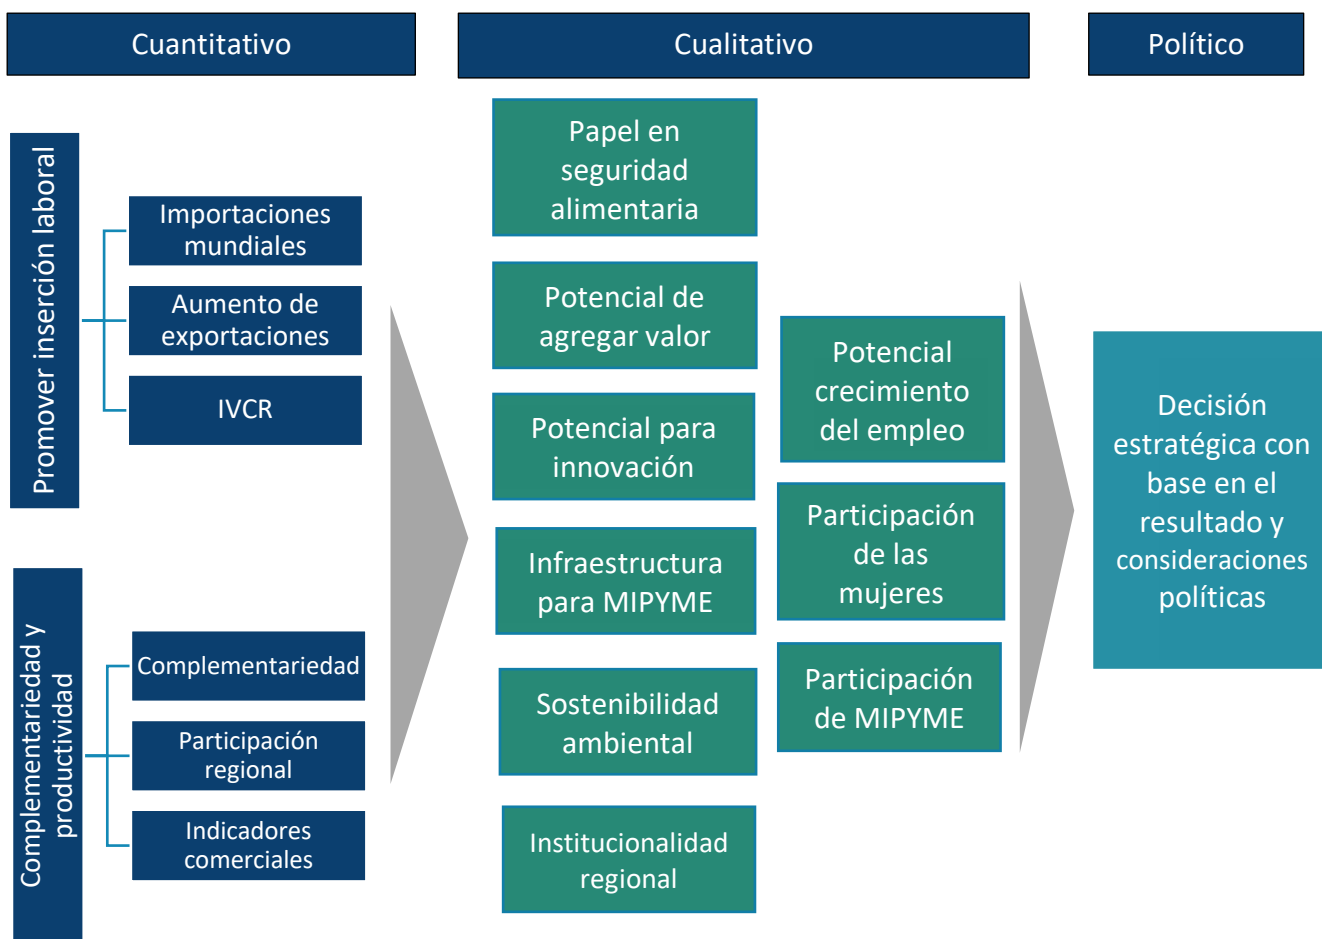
Cuantitativo

Cualitativo

Político

Promover inserción laboral

Importaciones mundiales

Aumento de exportaciones

IVCR

Complementariedad y productividad

Complementariedad

Participación regional

Indicadores comerciales

Papel en seguridad alimentaria

Potencial de agregar valor

Potencial para innovación

Infraestructura para MIPYME

Sostenibilidad ambiental

Institucionalidad regional

Potencial crecimiento del empleo

Participación de las mujeres

Participación de MIPYME

Decisión estratégica con base en el resultado y consideraciones políticas